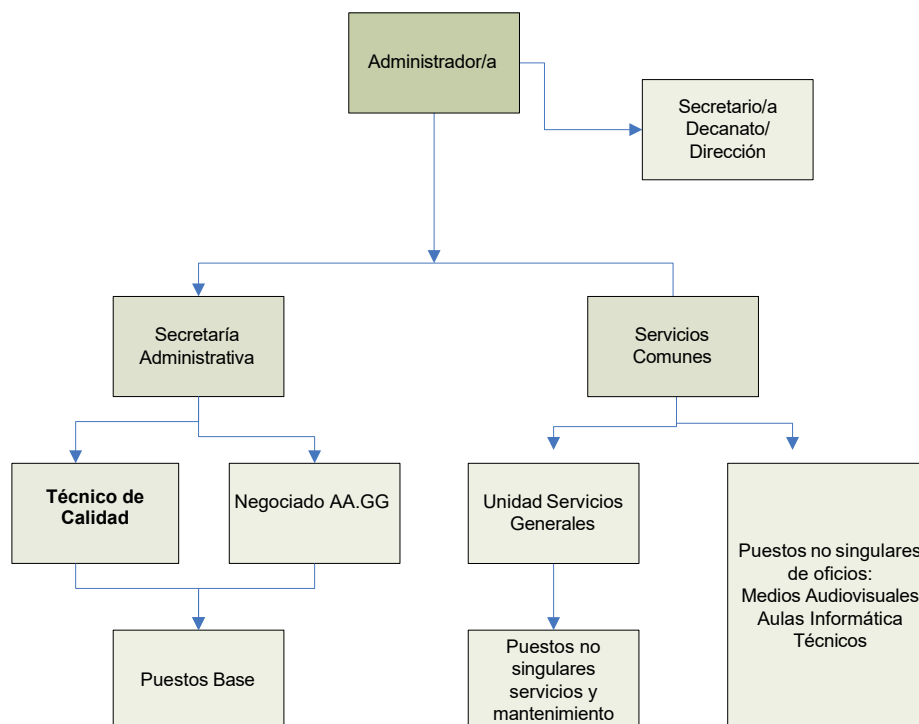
Administrador/a

Secretario/a Decanato/ Dirección

Secretaría Administrativa

Servicios Comunes

**Técnico de Calidad**

Negociado AA.GG

Unidad Servicios Generales

Puestos no singulares de oficios: Medios Audiovisuales Aulas Informática Técnicos

Puestos Base

Puestos no singulares servicios y mantenimiento